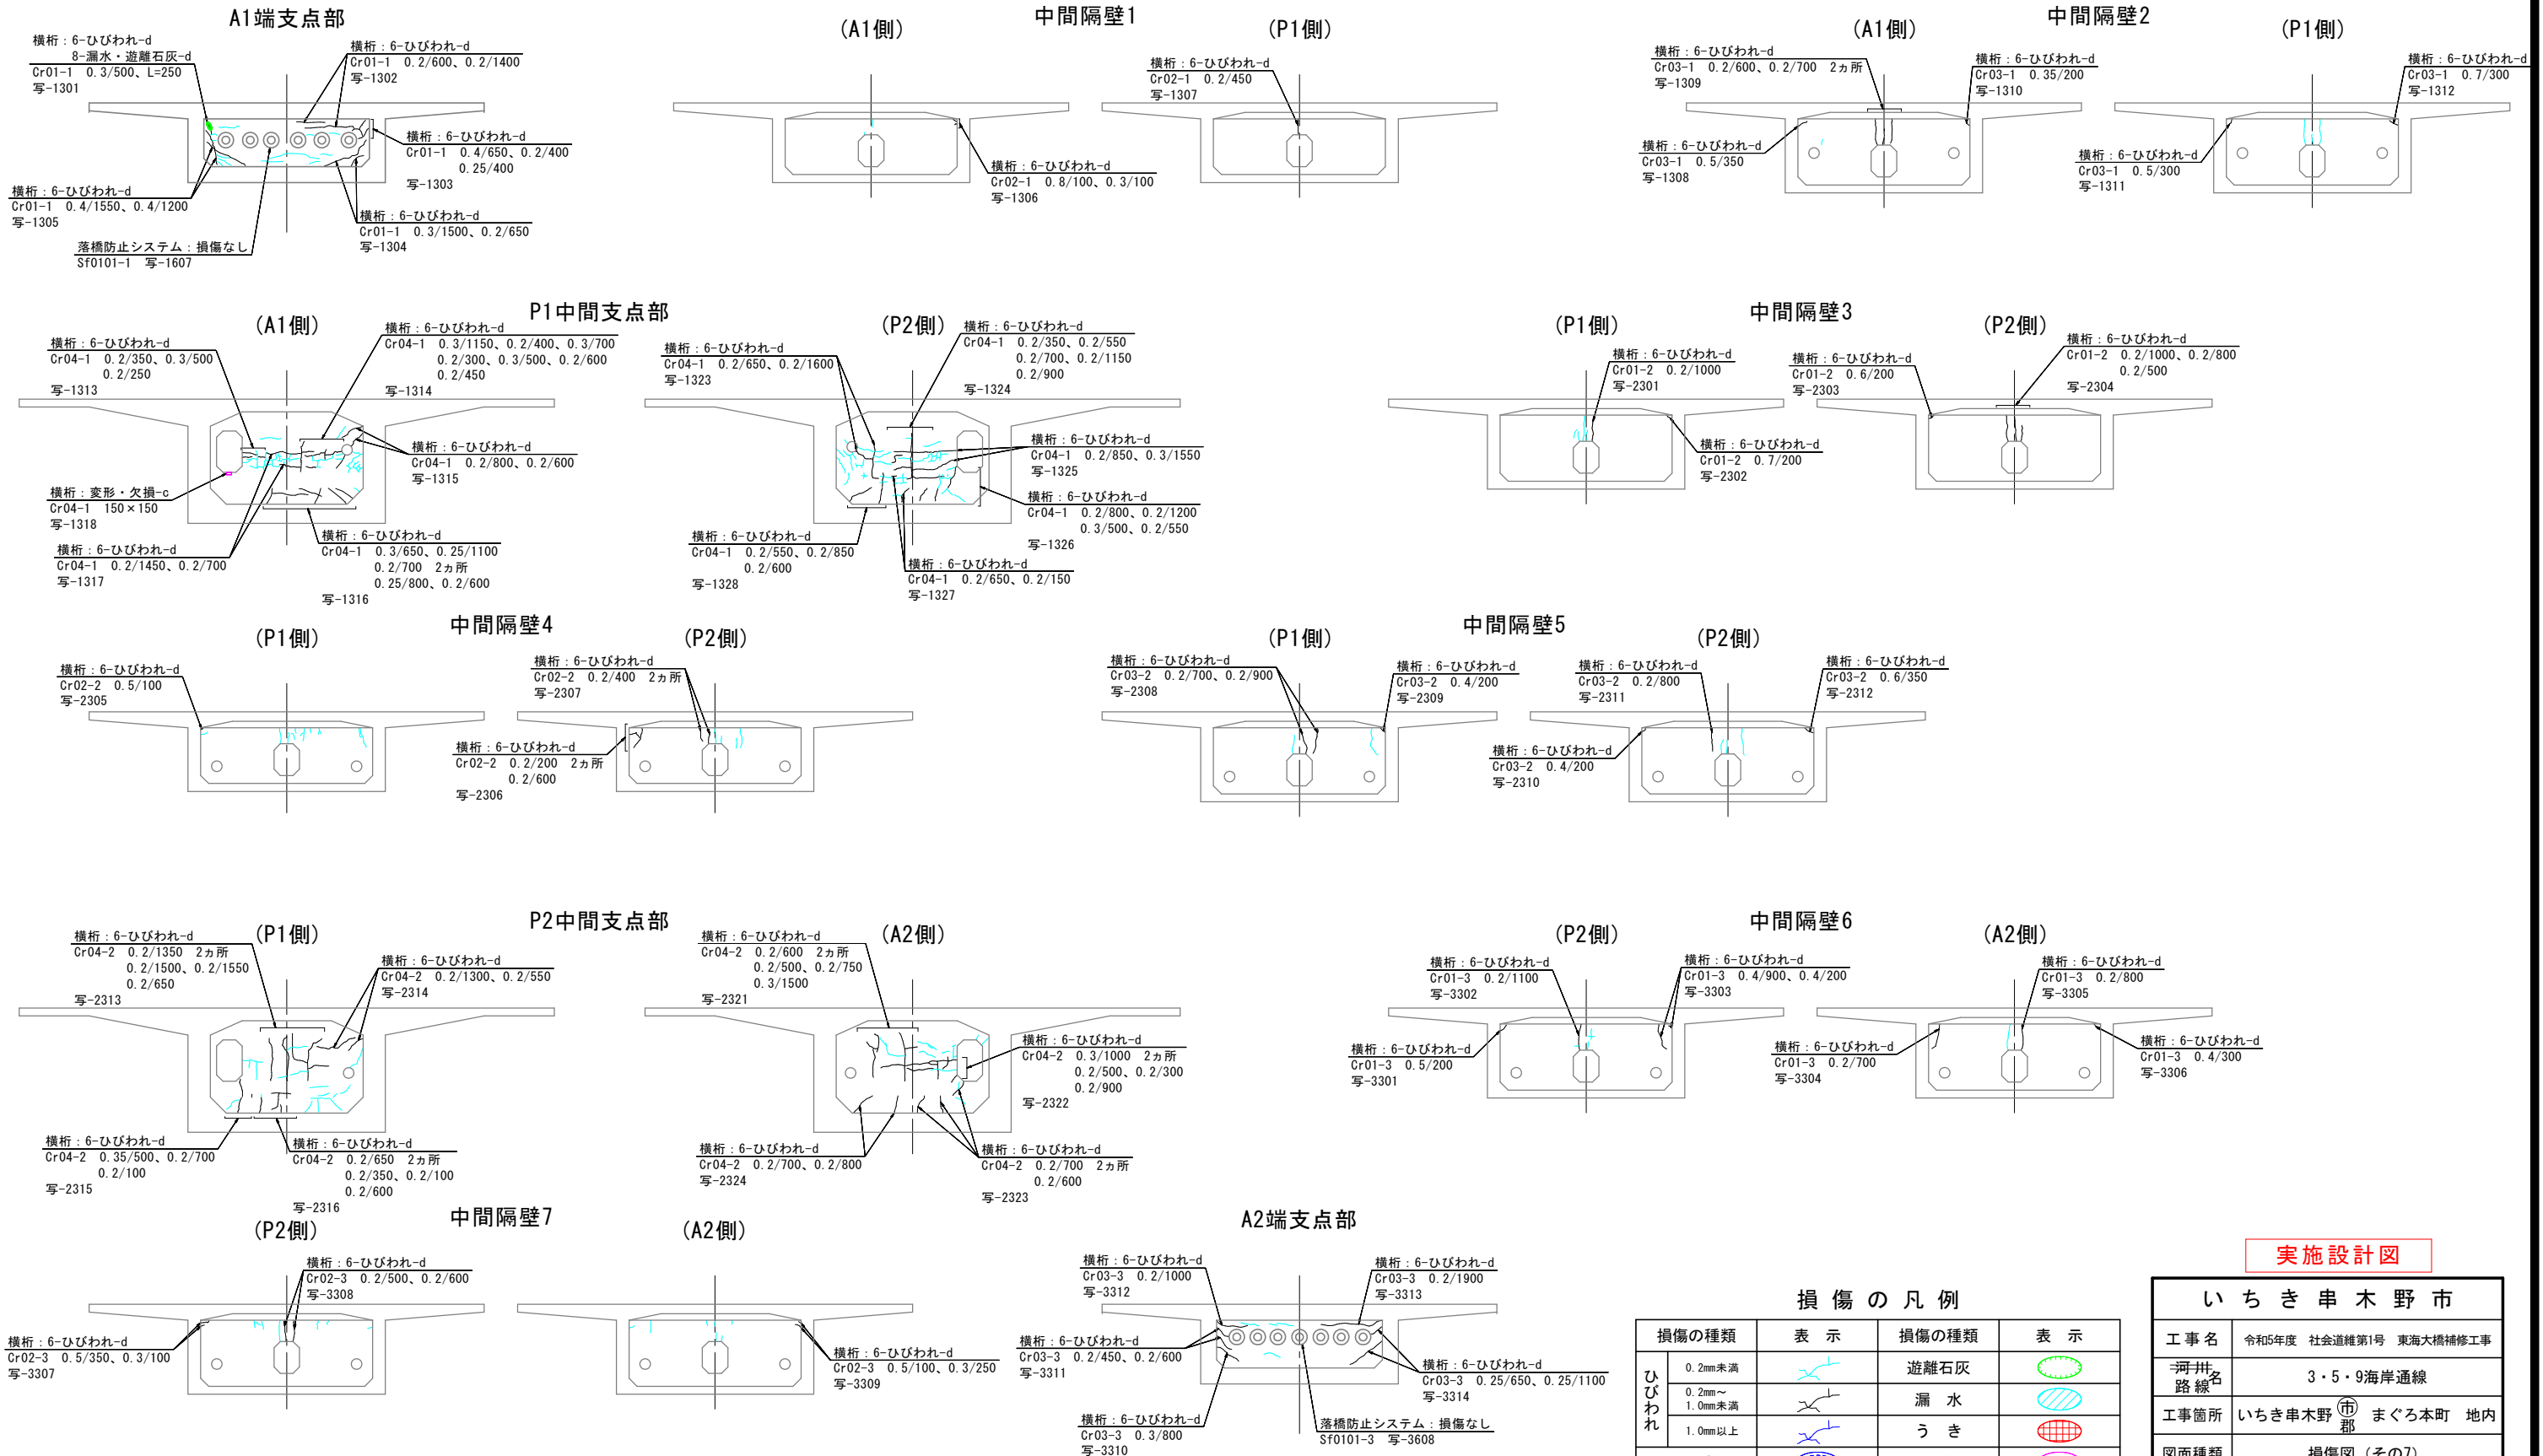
A1端支点部

横桁：6-ひびわれ-d
8-漏水・遊離石灰-d
Cr01-1　0.3/500、L=250
写-1301

横桁：6-ひびわれ-d
Cr01-1　0.2/600、0.2/1400
写-1302

横桁：6-ひびわれ-d
Cr01-1　0.4/650、0.2/400
0.25/400
写-1303

横桁：6-ひびわれ-d
Cr01-1　0.4/1550、0.4/1200
写-1305

横桁：6-ひびわれ-d
Cr01-1　0.3/1500、0.2/650
写-1304

落橋防止システム：損傷なし
Sf0101-1　写-1607

中間隔壁1

(A1側)

(P1側)

横桁：6-ひびわれ-d
Cr02-1　0.2/450
写-1307

横桁：6-ひびわれ-d
Cr02-1　0.8/100、0.3/100
写-1306

中間隔壁2

(A1側)

(P1側)

横桁：6-ひびわれ-d
Cr03-1　0.2/600、0.2/700　2ヵ所
写-1309

横桁：6-ひびわれ-d
Cr03-1　0.35/200
写-1310

横桁：6-ひびわれ-d
Cr03-1　0.7/300
写-1312

横桁：6-ひびわれ-d
Cr03-1　0.5/350
写-1308

横桁：6-ひびわれ-d
Cr03-1　0.5/300
写-1311

P1中間支点部

(A1側)

(P2側)

横桁：6-ひびわれ-d
Cr04-1　0.2/350、0.3/500
0.2/250
写-1313

横桁：6-ひびわれ-d
Cr04-1　0.3/1150、0.2/400、0.3/700
0.2/300、0.3/500、0.2/600
0.2/450
写-1314

横桁：6-ひびわれ-d
Cr04-1　0.2/800、0.2/600
写-1315

横桁：変形・欠損-c
Cr04-1　150×150
写-1318

横桁：6-ひびわれ-d
Cr04-1　0.2/1450、0.2/700
写-1317

横桁：6-ひびわれ-d
Cr04-1　0.3/650、0.25/1100
0.2/700　2ヵ所
0.25/800、0.2/600
写-1316

横桁：6-ひびわれ-d
Cr04-1　0.2/650、0.2/1600
写-1323

横桁：6-ひびわれ-d
Cr04-1　0.2/350、0.2/550
0.2/700、0.2/1150
0.2/900
写-1324

横桁：6-ひびわれ-d
Cr04-1　0.2/850、0.3/1550
写-1325

横桁：6-ひびわれ-d
Cr04-1　0.2/800、0.2/1200
0.3/500、0.2/550
写-1326

横桁：6-ひびわれ-d
Cr04-1　0.2/550、0.2/850
0.2/600
写-1328

横桁：6-ひびわれ-d
Cr04-1　0.2/650、0.2/150
写-1327

中間隔壁3

(P1側)

(P2側)

横桁：6-ひびわれ-d
Cr01-2　0.2/1000
写-2301

横桁：6-ひびわれ-d
Cr01-2　0.6/200
写-2303

横桁：6-ひびわれ-d
Cr01-2　0.2/1000、0.2/800
0.2/500
写-2304

横桁：6-ひびわれ-d
Cr01-2　0.7/200
写-2302

中間隔壁4

(P1側)

(P2側)

横桁：6-ひびわれ-d
Cr02-2　0.5/100
写-2305

横桁：6-ひびわれ-d
Cr02-2　0.2/400　2ヵ所
写-2307

横桁：6-ひびわれ-d
Cr02-2　0.2/200　2ヵ所
0.2/600
写-2306

中間隔壁5

(P1側)

(P2側)

横桁：6-ひびわれ-d
Cr03-2　0.2/700、0.2/900
写-2308

横桁：6-ひびわれ-d
Cr03-2　0.4/200
写-2309

横桁：6-ひびわれ-d
Cr03-2　0.2/800
写-2311

横桁：6-ひびわれ-d
Cr03-2　0.6/350
写-2312

横桁：6-ひびわれ-d
Cr03-2　0.4/200
写-2310

P2中間支点部

(P1側)

(A2側)

横桁：6-ひびわれ-d
Cr04-2　0.2/1350　2ヵ所
0.2/1500、0.2/1550
0.2/650
写-2313

横桁：6-ひびわれ-d
Cr04-2　0.2/1300、0.2/550
写-2314

横桁：6-ひびわれ-d
Cr04-2　0.35/500、0.2/700
0.2/100
写-2315

横桁：6-ひびわれ-d
Cr04-2　0.2/650　2ヵ所
0.2/350、0.2/100
0.2/600
写-2316

横桁：6-ひびわれ-d
Cr04-2　0.2/600　2ヵ所
0.2/500、0.2/750
0.3/1500
写-2321

横桁：6-ひびわれ-d
Cr04-2　0.3/1000　2ヵ所
0.2/500、0.2/300
0.2/900
写-2322

横桁：6-ひびわれ-d
Cr04-2　0.2/700、0.2/800
写-2324

横桁：6-ひびわれ-d
Cr04-2　0.2/700　2ヵ所
0.2/600
写-2323

中間隔壁6

(P2側)

(A2側)

横桁：6-ひびわれ-d
Cr01-3　0.2/1100
写-3302

横桁：6-ひびわれ-d
Cr01-3　0.4/900、0.4/200
写-3303

横桁：6-ひびわれ-d
Cr01-3　0.2/800
写-3305

横桁：6-ひびわれ-d
Cr01-3　0.5/200
写-3301

横桁：6-ひびわれ-d
Cr01-3　0.2/700
写-3304

横桁：6-ひびわれ-d
Cr01-3　0.4/300
写-3306

中間隔壁7

(P2側)

(A2側)

横桁：6-ひびわれ-d
Cr02-3　0.2/500、0.2/600
写-3308

横桁：6-ひびわれ-d
Cr02-3　0.5/350、0.3/100
写-3307

横桁：6-ひびわれ-d
Cr02-3　0.5/100、0.3/250
写-3309

A2端支点部

横桁：6-ひびわれ-d
Cr03-3　0.2/1000
写-3312

横桁：6-ひびわれ-d
Cr03-3　0.2/1900
写-3313

横桁：6-ひびわれ-d
Cr03-3　0.2/450、0.2/600
写-3311

横桁：6-ひびわれ-d
Cr03-3　0.25/650、0.25/1100
写-3314

横桁：6-ひびわれ-d
Cr03-3　0.3/800
写-3310

落橋防止システム：損傷なし
Sf0101-3　写-3608

損傷の凡例

| 損傷の種類 | | 表示 | 損傷の種類 | 表示 |
|---|---|---|---|---|
| ひびわれ | 0.2mm未満 | | 遊離石灰 | |
| | 0.2mm～1.0mm未満 | | 漏水 | |
| | 1.0mm以上 | | うき | |

実施設計図

いちき串木野市

| 工事名 | 令和5年度　社会道維第1号　東海大橋補修工事 |
|---|---|
| 河川 路線名 | 3・5・9海岸通線 |
| 工事箇所 | いちき串木野市 まぐろ本町　地内 |
| 図面種類 | 損傷図（その7） |